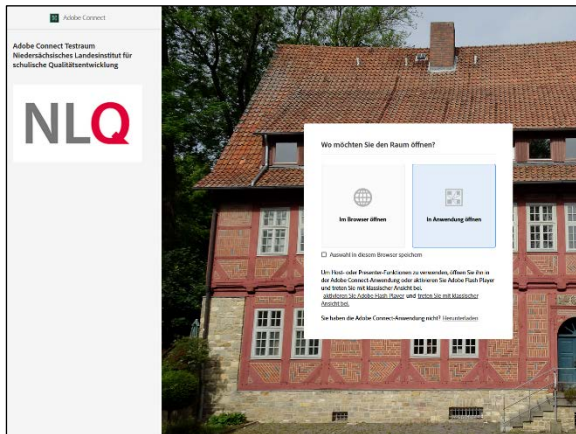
Adobe Connect

Adobe Connect Testraum Niedersächsisches Landesinstitut für schulische Qualitätsentwicklung

NLQ

Wo möchten Sie den Raum öffnen?

Im Browser öffnen

In Anwendung öffnen

Auswahl in diesem Browser speichern

Um Host- oder Presenter-Funktionen zu verwenden, öffnen Sie ihn in der Adobe Connect-Anwendung oder aktivieren Sie Adobe Flash Player und treten Sie mit klassischer Ansicht bei. Aktivieren Sie Adobe Flash Player und treten Sie mit klassischer Ansicht bei.

Sie haben die Adobe Connect-Anwendung nicht? Herunterladen